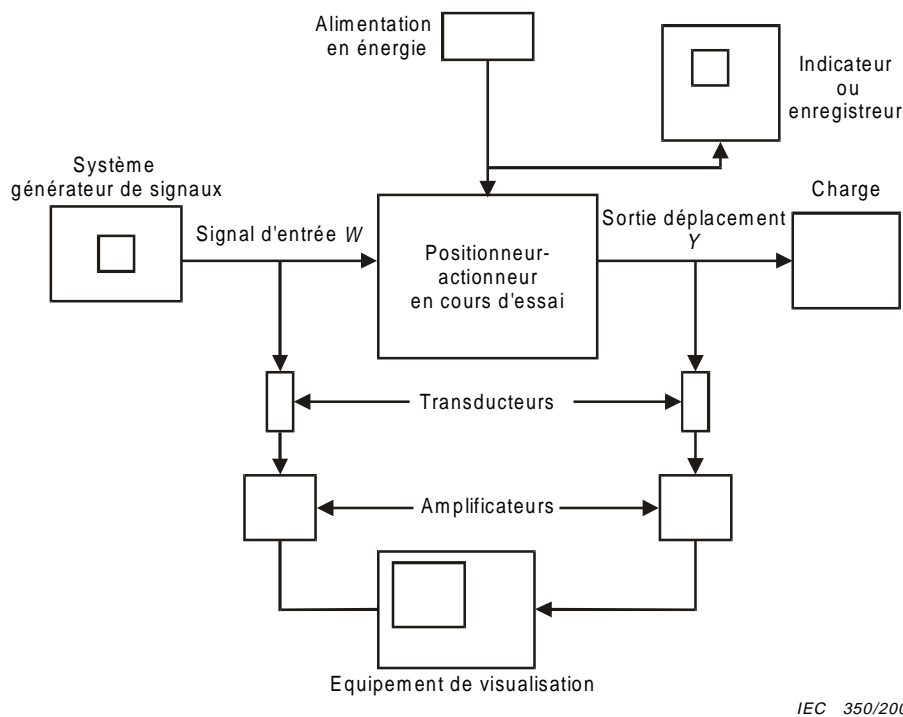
Alimentation en énergie

Indicateur ou enregistreur

Système générateur de signaux

Charge

Signal d'entrée $W$

Sortie déplacement $Y$

Positionneur-actionneur en cours d'essai

Transducteurs

Amplificateurs

Equipement de visualisation

IEC 350/200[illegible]